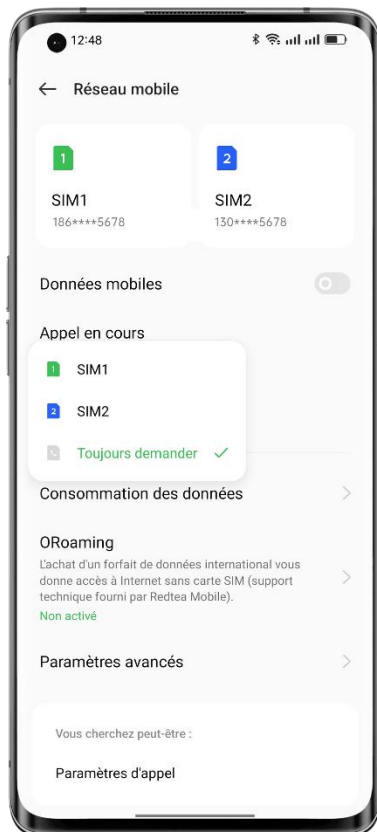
12:48

Réseau mobile

1

SIM1
186****5678

2

SIM2
130****5678

Données mobiles

Appel en cours

1 SIM1

2 SIM2

Toujours demander

Consommation des données

ORoaming
L'achat d'un forfait de données international vous donne accès à Internet sans carte SIM (support technique fourni par Redtea Mobile).
Non activé

Paramètres avancés

Vous cherchez peut-être :

Paramètres d'appel